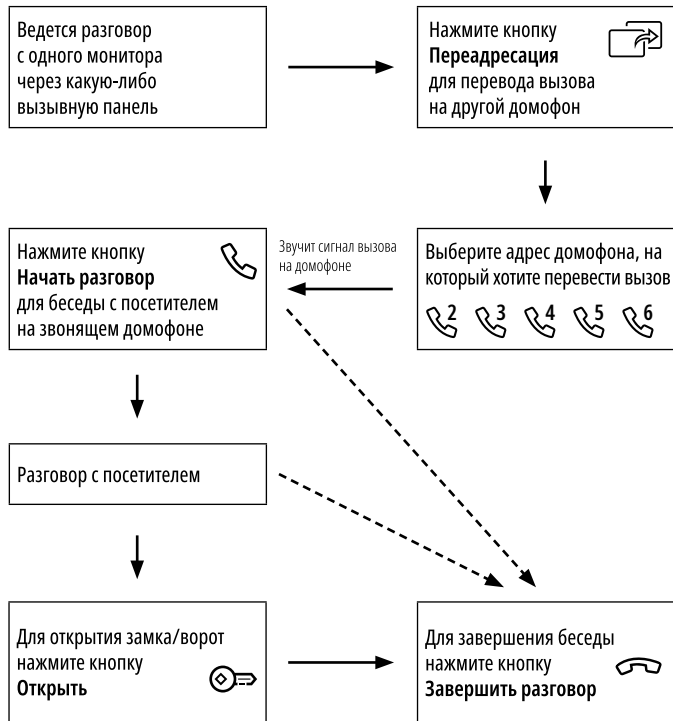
Ведется разговор с одного монитора через какую-либо вызывную панель

Нажмите кнопку **Переадресация** для перевода вызова на другой домофон

Выберите адрес домофона, на который хотите перевести вызов

2 3 4 5 6

Звучит сигнал вызова на домофоне

Нажмите кнопку **Начать разговор** для беседы с посетителем на звонящем домофоне

Разговор с посетителем

Для открытия замка/ворот нажмите кнопку **Открыть**

Для завершения беседы нажмите кнопку **Завершить разговор**